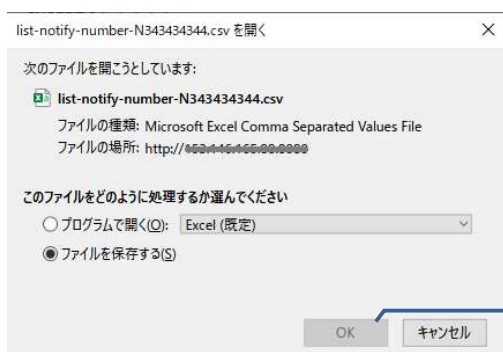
list-notify-number-N343434344.csv を開く

×

次のファイルを開こうとしています:

list-notify-number-N343434344.csv

ファイルの種類: Microsoft Excel Comma Separated Values File

ファイルの場所: http://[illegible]

このファイルをどのように処理するか選んでください

○ プログラムで開く(O): Excel (既定)

◉ ファイルを保存する(S)

OK

キャンセル